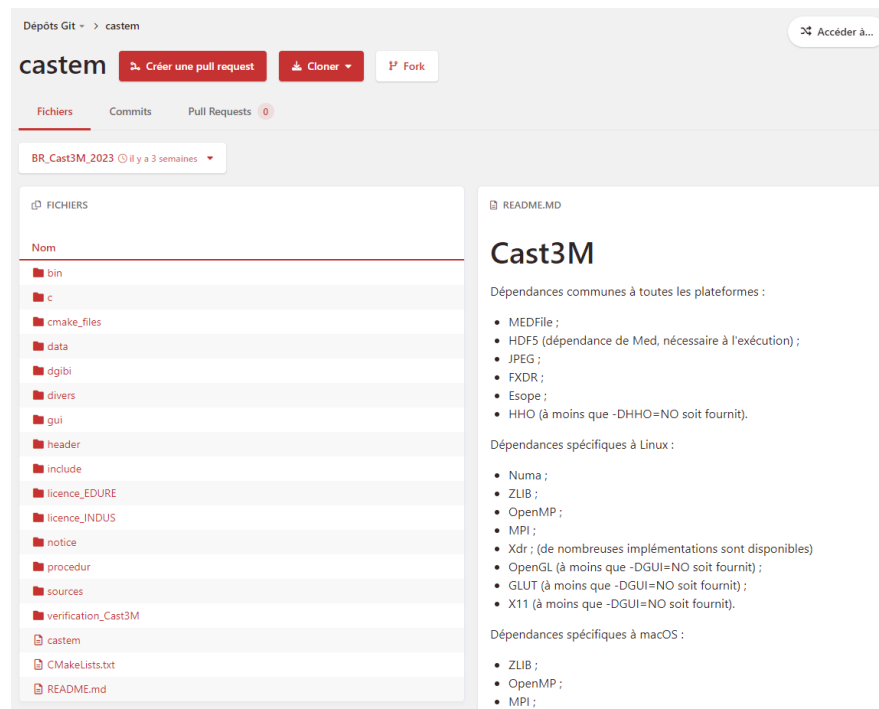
Dépôts Git ▾ › castem

Accéder à...

castem

Créer une pull request

Cloner ▾

Fork

Fichiers

Commits

Pull Requests 0

BR_Cast3M_2023 il y a 3 semaines ▾

FICHIERS

Nom

bin
c
cmake_files
data
dgibi
divers
gui
header
include
licence_EDURE
licence_INDUS
notice
procedur
sources
verification_Cast3M
castem
CMakeLists.txt
README.md

README.MD

Cast3M

Dépendances communes à toutes les plateformes :

- MEDFile ;
- HDF5 (dépendance de Med, nécessaire à l'exécution) ;
- JPEG ;
- FXDR ;
- Esope ;
- HHO (à moins que -DHHO=NO soit fournit).

Dépendances spécifiques à Linux :

- Numa ;
- ZLIB ;
- OpenMP ;
- MPI ;
- Xdr ; (de nombreuses implémentations sont disponibles)
- OpenGL (à moins que -DGUI=NO soit fournit) ;
- GLUT (à moins que -DGUI=NO soit fournit) ;
- X11 (à moins que -DGUI=NO soit fournit).

Dépendances spécifiques à macOS :

- ZLIB ;
- OpenMP ;
- MPI ;